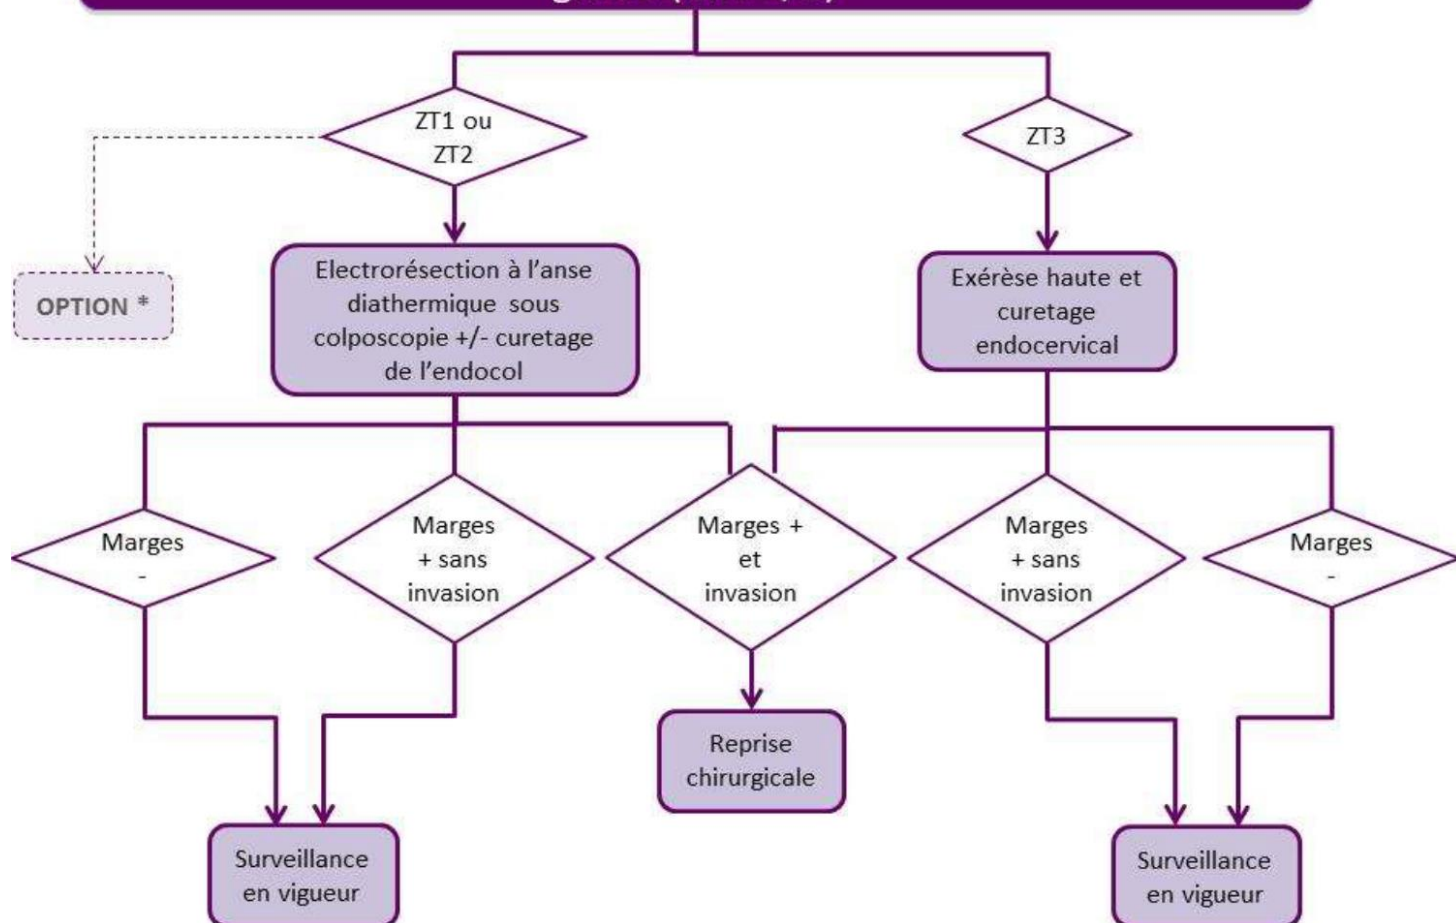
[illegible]

ZT1 ou ZT2

ZT3

OPTION *

Electrorésection à l'anse diathermique sous colposcopie +/- curetage de l'endocol

Exérèse haute et curetage endocervical

Marges -

Marges + sans invasion

Marges + et invasion

Marges + sans invasion

Marges -

Reprise chirurgicale

Surveillance en vigueur

Surveillance en vigueur